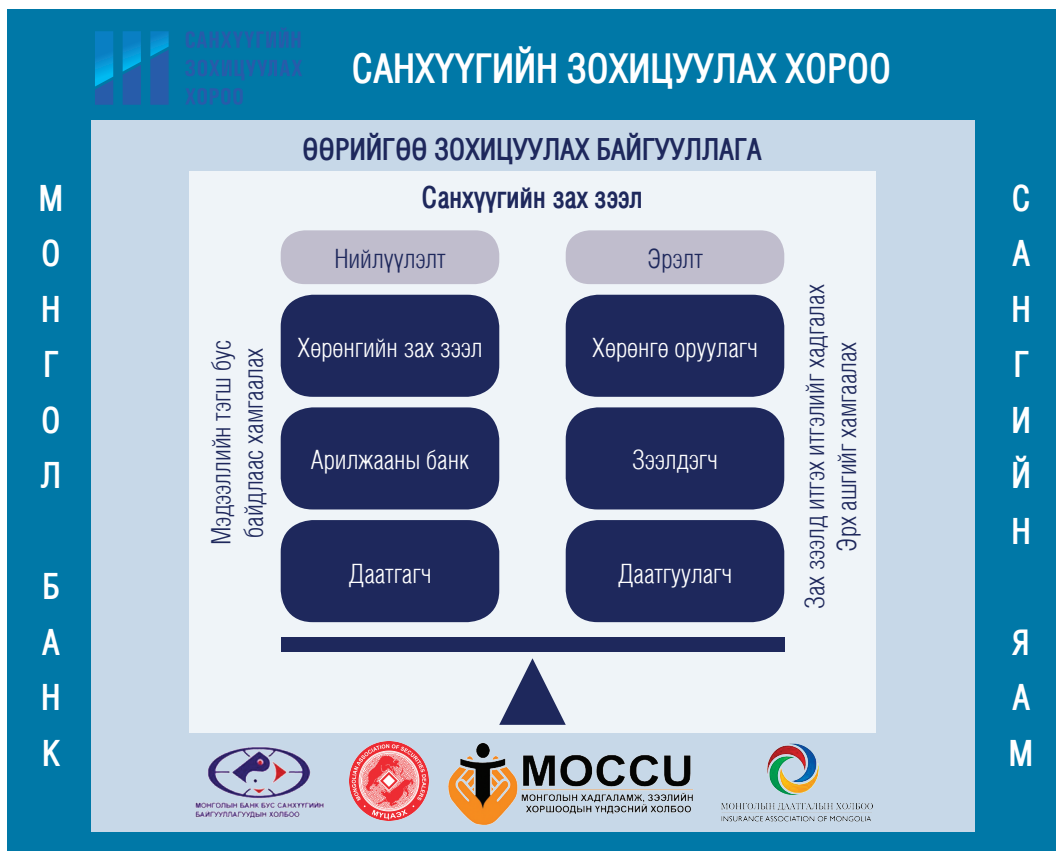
САНХҮҮГИЙН ЗОХИЦУУЛАХ ХОРОО

САНХҮҮГИЙН ЗОХИЦУУЛАХ ХОРОО

ӨӨРИЙГӨӨ ЗОХИЦУУЛАХ БАЙГУУЛЛАГА

МОНГОЛ БАНК

САНГИЙН ЯАМ

Санхүүгийн зах зээл

Мэдээллийн тэгш бус байдлаас хамгаалах

Нийлүүлэлт

Хөрөнгийн зах зээл

Арилжааны банк

Даатгагч

Эрэлт

Хөрөнгө оруулагч

Зээлдэгч

Даатгуулагч

Зах зээлд итгэх итгэлийг хадгалах Эрх ашгийг хамгаалах

МОНГОЛЫН БАНК БУС САНХҮҮГИЙН БАЙГУУЛЛАГУУДЫН ХОЛБОО

MONGOLIAN ASSOCIATION OF SECURITIES DEALERS МҮЦАЭХ

MOCCU МОНГОЛЫН ХАДГАЛАМЖ, ЗЭЭЛИЙН ХОРШООДЫН ҮНДЭСНИЙ ХОЛБОО

МОНГОЛЫН ДААТГАЛЫН ХОЛБОО INSURANCE ASSOCIATION OF MONGOLIA